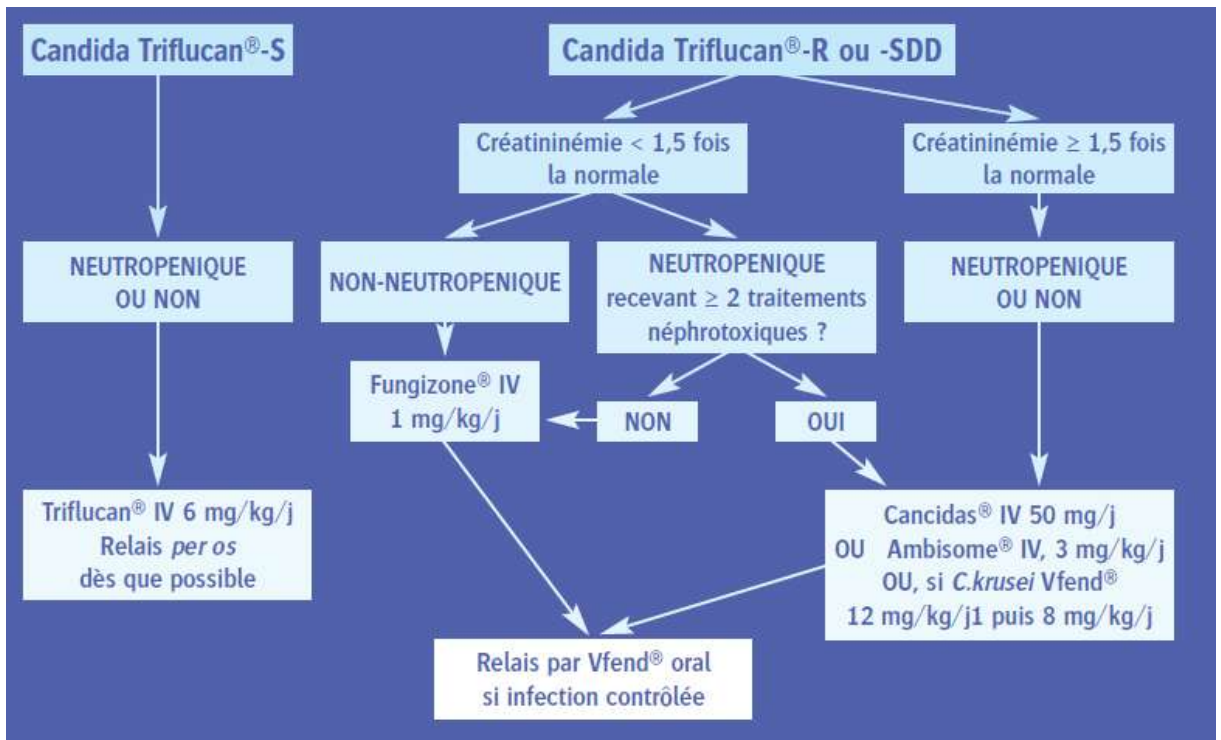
Candida Triflucan®-S

Candida Triflucan®-R ou -SDD

Créatininémie < 1,5 fois la normale

Créatininémie ≥ 1,5 fois la normale

NEUTROPENIQUE OU NON

NON-NEUTROPENIQUE

NEUTROPENIQUE recevant ≥ 2 traitements néphrotoxiques ?

NEUTROPENIQUE OU NON

Fungizone® IV 1 mg/kg/j

NON

OUI

Triflucan® IV 6 mg/kg/j Relais *per os* dès que possible

Cancidas® IV 50 mg/j OU Ambisome® IV, 3 mg/kg/j OU, si *C.krusei* Vfend® 12 mg/kg/j1 puis 8 mg/kg/j

Relais par Vfend® oral si infection contrôlée